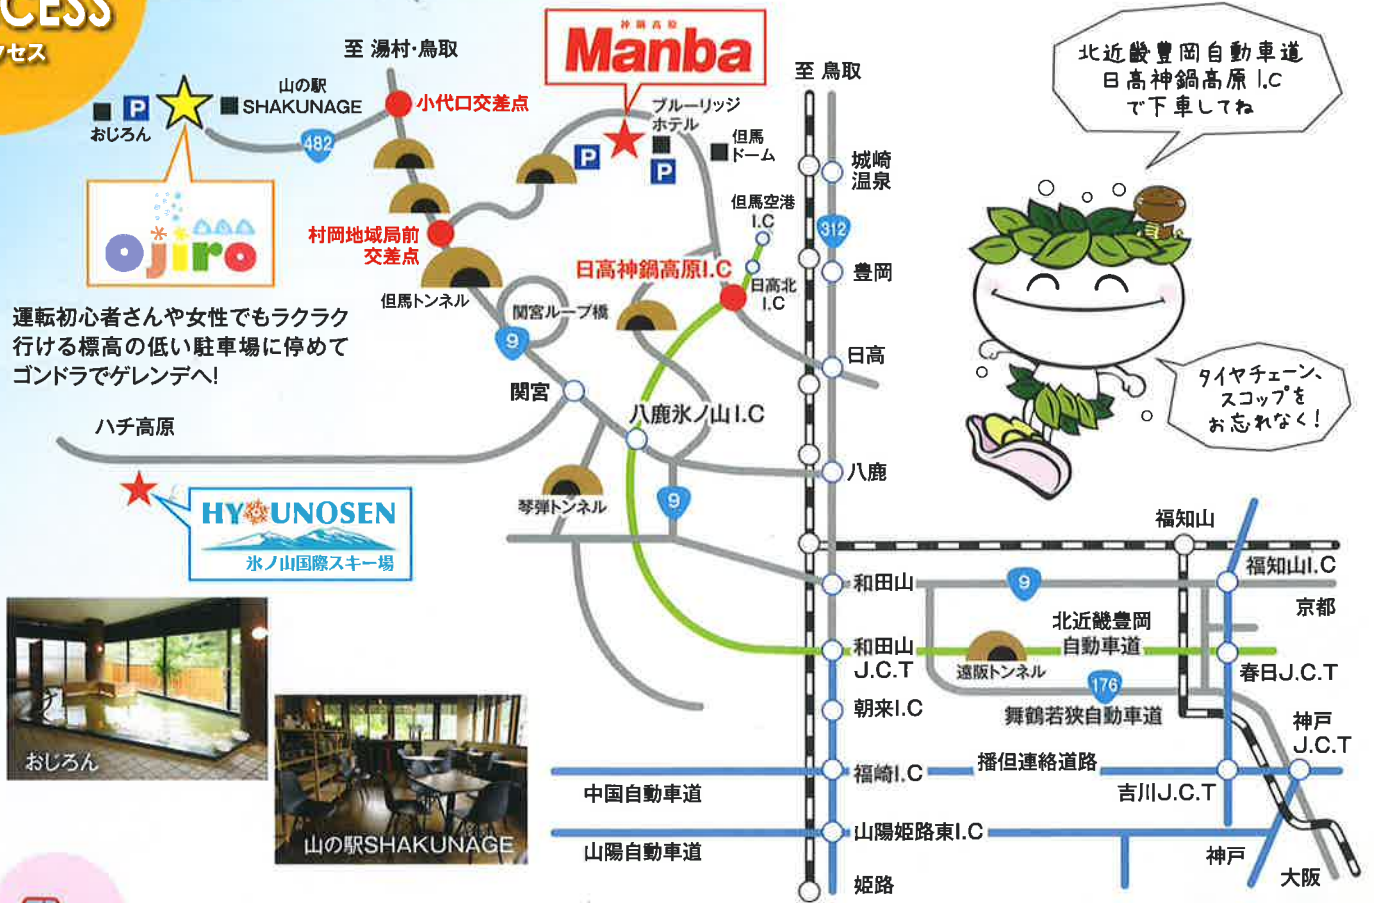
CESS
アクセス

至 湯村･鳥取
山の駅 SHAKUNAGE
おじろん
482
小代口交差点
神鍋高原
Manba
ブルーリッジホテル
但馬ドーム
至 鳥取
城崎温泉
但馬空港I.C
312
村岡地域局前交差点
日高神鍋高原I.C
日高北I.C
豊岡
ojiro
但馬トンネル
関宮ループ橋
9
日高
運転初心者さんや女性でもラクラク行ける標高の低い駐車場に停めてゴンドラでゲレンデへ!
関宮
八鹿氷ノ山I.C
ハチ高原
八鹿
琴弾トンネル
9
HYOUNOSEN
氷ノ山国際スキー場
福知山
福知山I.C
和田山
9
京都
北近畿豊岡自動車道
和田山J.C.T
遠阪トンネル
春日J.C.T
176
朝来I.C
舞鶴若狭自動車道
神戸J.C.T
おじろん
播但連絡道路
福崎I.C
中国自動車道
吉川J.C.T
山の駅SHAKUNAGE
山陽姫路東I.C
山陽自動車道
神戸
大阪
姫路

北近畿豊岡自動車道
日高神鍋高原I.C
で下車してね

タイヤチェーン、
スコップを
お忘れなく!